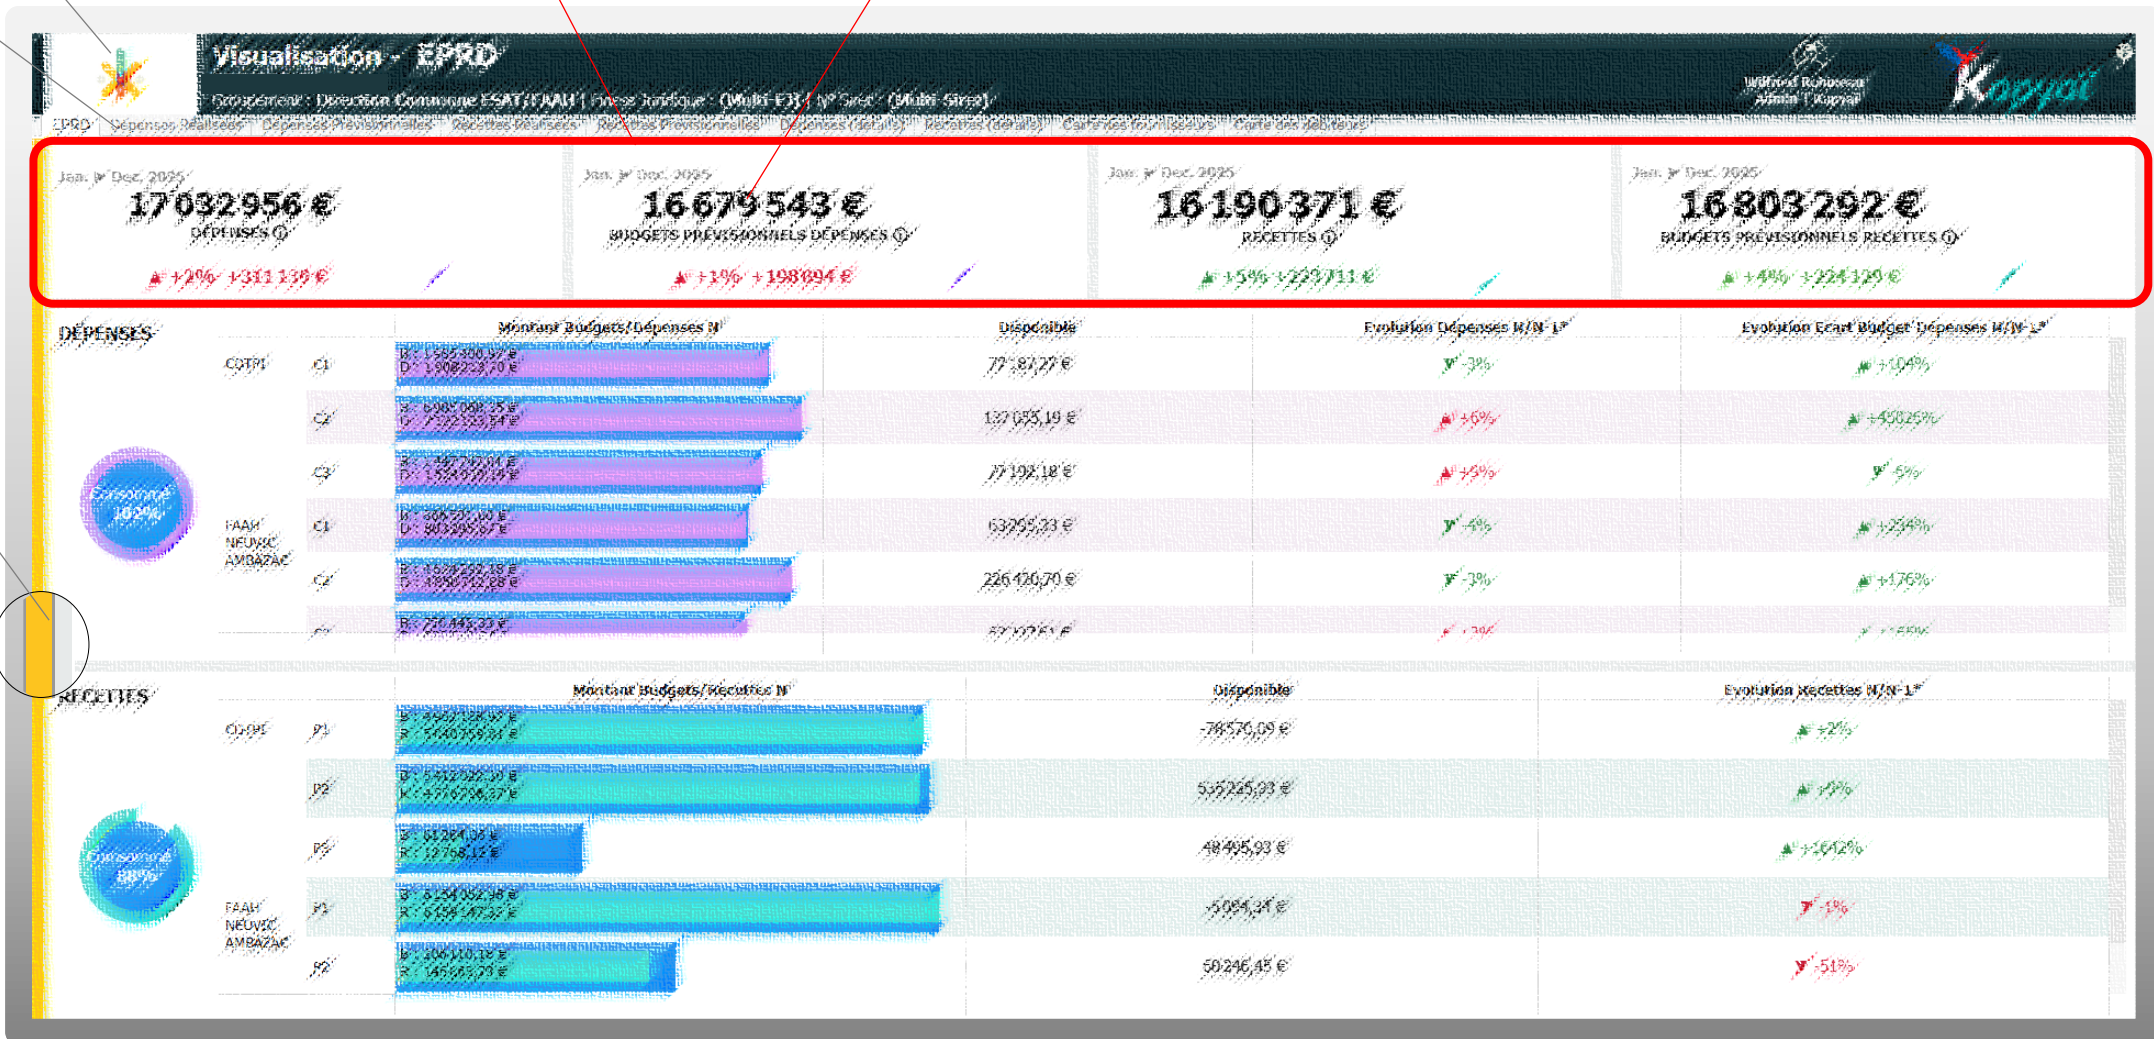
Visualisation - EPRD

Groupement : Direction Commune ESAT/FAAH | Forme Juridique : (Multi-FJ) | N° Siret : (Multi-Siret)

Wilfried Rohaert
Admin | Kopyat

Kopyat

EPRD | Dépenses Réalisées | Dépenses Prévisionnelles | Recettes Réalisées | Recettes Prévisionnelles | Dépenses (détails) | Recettes (détails) | Carte des fournisseurs | Carte des débiteurs

Jan. ▶ Déc. 2025
17 032 956 €
DÉPENSES ⓘ
+2% +311 136 €

Jan. ▶ Déc. 2025
16 679 543 €
BUDGETS PRÉVISIONNELS DÉPENSES ⓘ
+1% +198 894 €

Jan. ▶ Déc. 2025
16 190 371 €
RECETTES ⓘ
+5% +223 711 €

Jan. ▶ Déc. 2025
16 803 292 €
BUDGETS PRÉVISIONNELS RECETTES ⓘ
+4% +224 129 €

DÉPENSES

Consommé 102%

| | | Montant Budgets/Dépenses N | Disponible | Evolution Dépenses N/N-1* | Evolution Ecart Budget Dépenses N/N-1* |
|---|---|---|---|---|---|
| COTPI | C1 | B : 1 585 300,97 € D : 1 508 223,70 € | 77 187,27 € | -3% | +104% |
| | C2 | B : 6 905 068,35 € D : 7 122 123,54 € | 137 055,19 € | +6% | +45025% |
| | C3 | B : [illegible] D : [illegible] | 77 192,18 € | +5% | -5% |
| FAAH NEUVIC AMBAZAC | C1 | B : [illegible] D : 803 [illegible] € | 63 295,23 € | -4% | +234% |
| | C2 | B : 1 624 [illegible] € D : 1 850 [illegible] € | 226 420,70 € | -3% | +176% |
| | C3 | B : 726 443,33 € | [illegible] | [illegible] | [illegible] |

RECETTES

Consommé 88%

| | | Montant Budgets/Recettes N | Disponible | Evolution Recettes N/N-1* |
|---|---|---|---|---|
| COTPI | P1 | B : 4 962 128,97 € R : 5 040 759,01 € | -78 570,09 € | +2% |
| | P2 | B : 5 412 522,10 € R : 4 776 296,37 € | 535 225,93 € | +9% |
| | P3 | B : 61 264,00 € R : 12 768,17 € | 48 495,93 € | +1642% |
| FAAH NEUVIC AMBAZAC | P1 | B : 6 134 052,98 € R : 6 139 147,32 € | -5 094,34 € | -1% |
| | P2 | B : 106 110,18 € R : 145 863,73 € | 50 246,45 € | -51% |